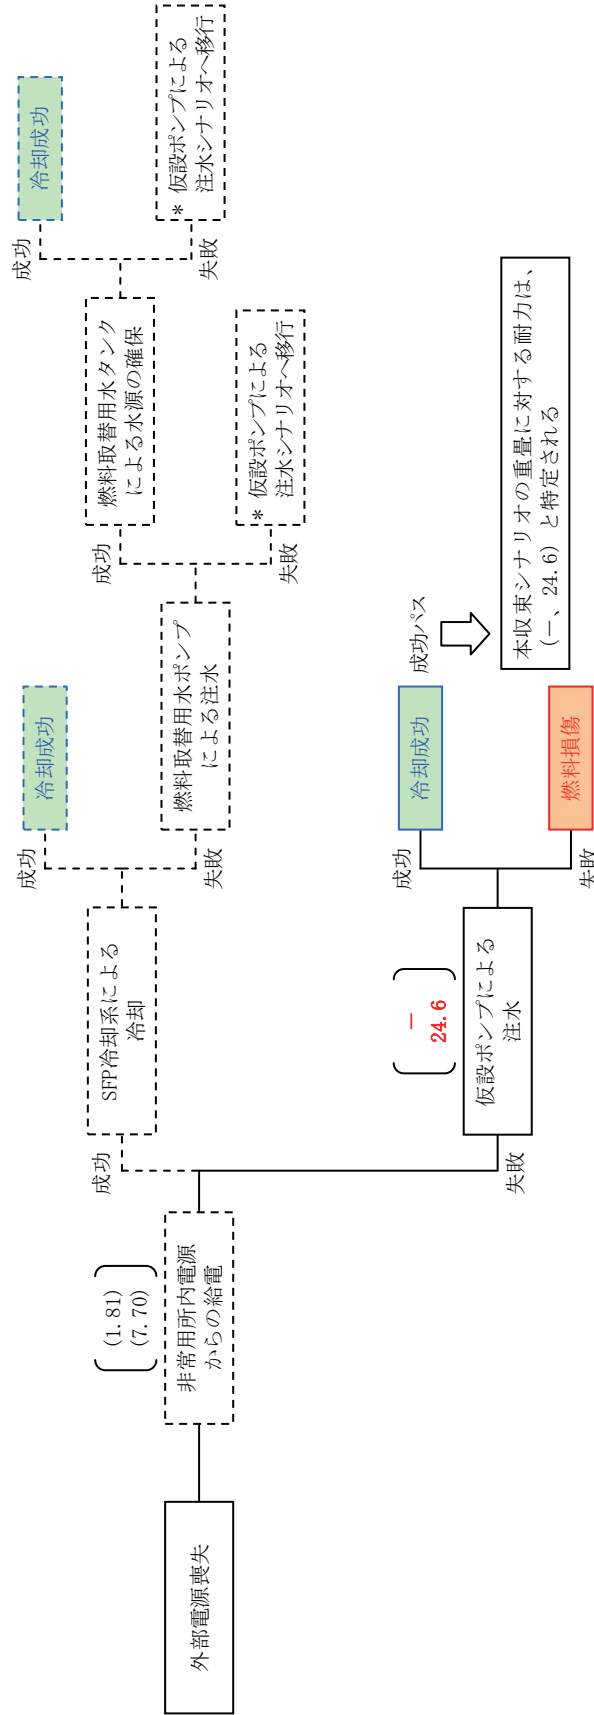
外部電源喪失

（1.81）
（7.70）
非常用所内電源からの給電

成功
SFP冷却系による冷却

成功
冷却成功

失敗
燃料取替用水ポンプによる注水

成功
燃料取替用水タンクによる水源の確保

成功
冷却成功

失敗
＊ 仮設ポンプによる注水シナリオへ移行

失敗
＊ 仮設ポンプによる注水シナリオへ移行

失敗
（ー
24.6）
仮設ポンプによる注水

成功
冷却成功

失敗
燃料損傷

成功パス

本収束シナリオの重畳に対する耐力は、（ー、24.6）と特定される